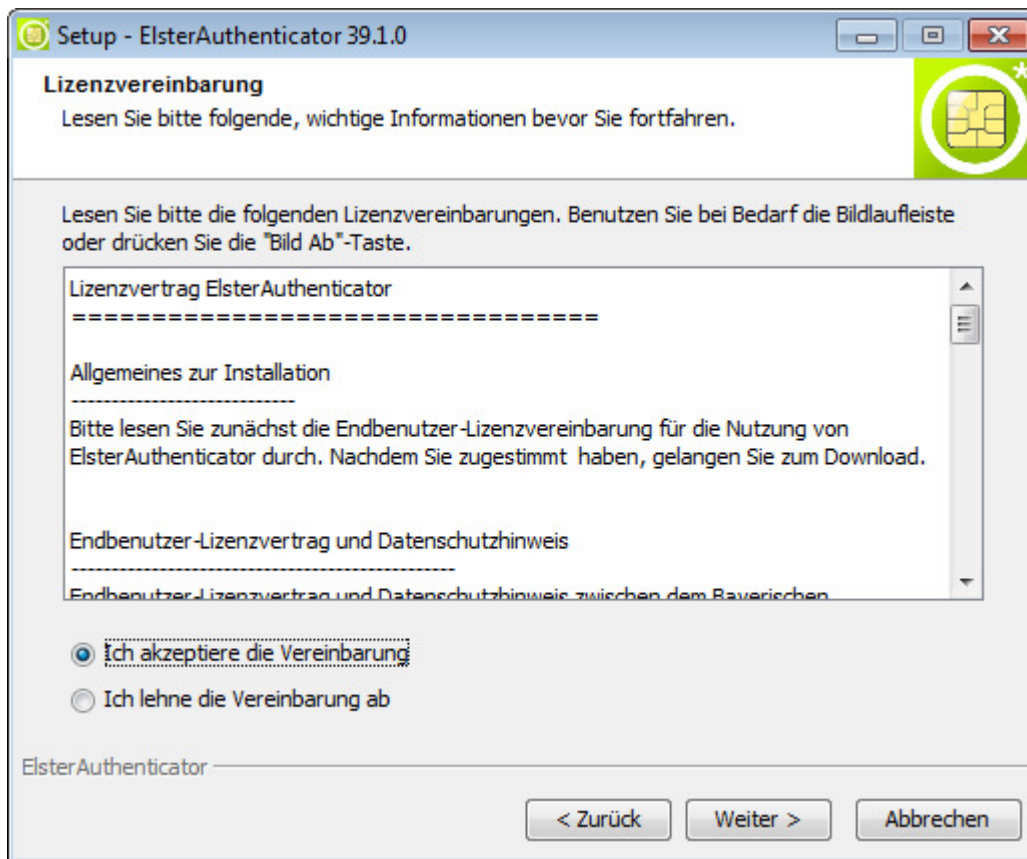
Setup - ElsterAuthenticator 39.1.0

Lizenzvereinbarung
Lesen Sie bitte folgende, wichtige Informationen bevor Sie fortfahren.

Lesen Sie bitte die folgenden Lizenzvereinbarungen. Benutzen Sie bei Bedarf die Bildlaufleiste oder drücken Sie die "Bild Ab"-Taste.

Lizenzvertrag ElsterAuthenticator
==================================

Allgemeines zur Installation
----------------------------
Bitte lesen Sie zunächst die Endbenutzer-Lizenzvereinbarung für die Nutzung von ElsterAuthenticator durch. Nachdem Sie zugestimmt haben, gelangen Sie zum Download.

Endbenutzer-Lizenzvertrag und Datenschutzhinweis
------------------------------------------------
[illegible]

Ich akzeptiere die Vereinbarung
Ich lehne die Vereinbarung ab

ElsterAuthenticator

< Zurück
Weiter >
Abbrechen